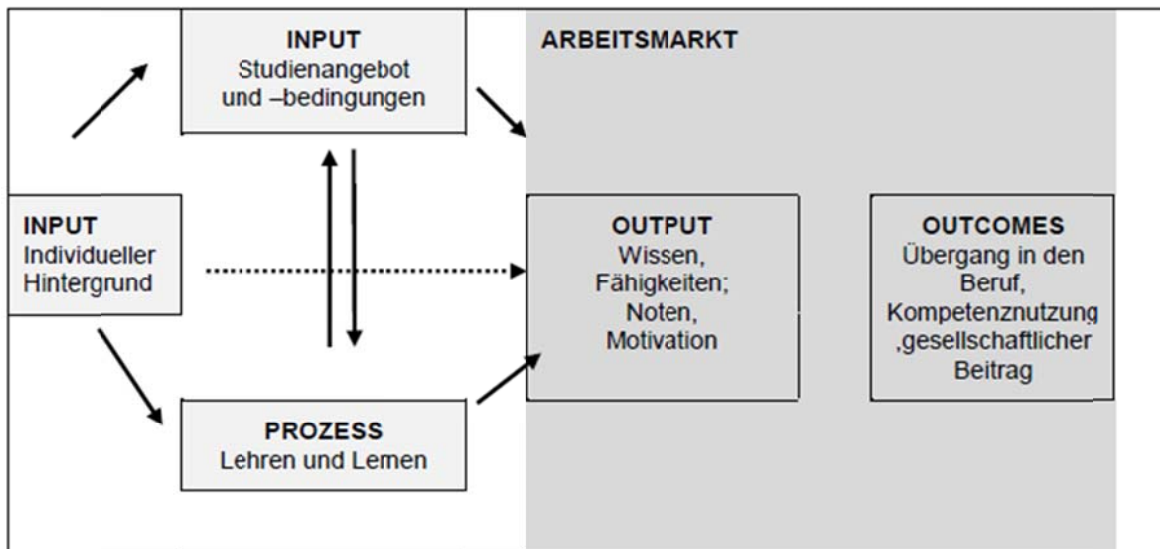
INPUT
Studienangebot und –bedingungen

ARBEITSMARKT

INPUT
Individueller Hintergrund

OUTPUT
Wissen, Fähigkeiten; Noten, Motivation

OUTCOMES
Übergang in den Beruf, Kompetenznutzung ,gesellschaftlicher Beitrag

PROZESS
Lehren und Lernen